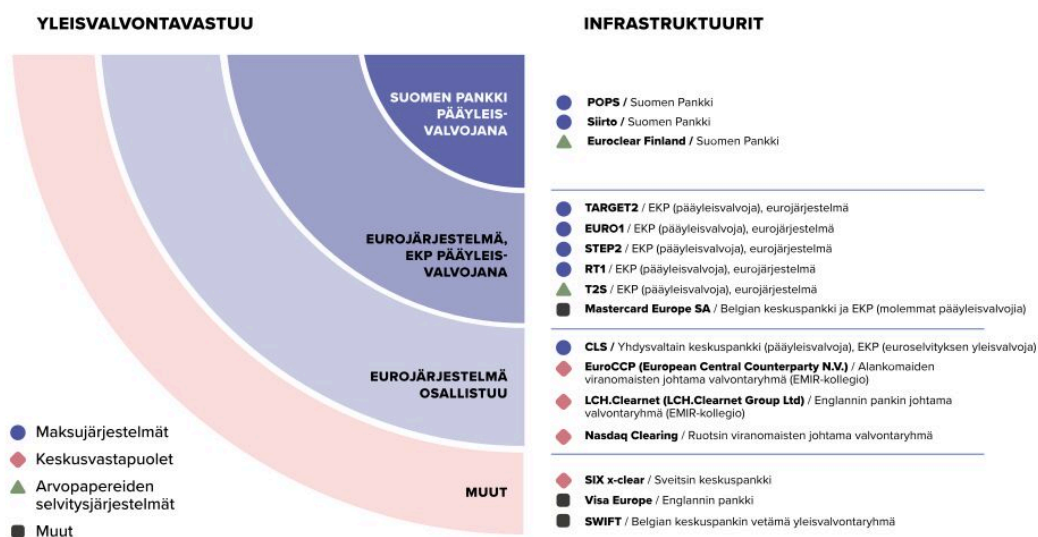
YLEISVALVONTAVASTUU

INFRASTRUKTUURIT

SUOMEN PANKKI PÄÄYLEISVALVOJANA

POPS / Suomen Pankki
Siirto / Suomen Pankki
Euroclear Finland / Suomen Pankki

EUROJÄRJESTELMÄ, EKP PÄÄYLEISVALVOJANA

TARGET2 / EKP (pääyleisvalvoja), eurojärjestelmä
EURO1 / EKP (pääyleisvalvoja), eurojärjestelmä
STEP2 / EKP (pääyleisvalvoja), eurojärjestelmä
RT1 / EKP (pääyleisvalvoja), eurojärjestelmä
T2S / EKP (pääyleisvalvoja), eurojärjestelmä
Mastercard Europe SA / Belgian keskuspankki ja EKP (molemmat pääyleisvalvojia)

EUROJÄRJESTELMÄ OSALLISTUU

CLS / Yhdysvaltain keskuspankki (pääyleisvalvoja), EKP (euroselvityksen yleisvalvoja)
EuroCCP (European Central Counterparty N.V.) / Alankomaiden viranomaisten johtama valvontaryhmä (EMIR-kollegio)
LCH.Clearnet (LCH.Clearnet Group Ltd) / Englannin pankin johtama valvontaryhmä (EMIR-kollegio)
Nasdaq Clearing / Ruotsin viranomaisten johtama valvontaryhmä

MUUT

SIX x-clear / Sveitsin keskuspankki
Visa Europe / Englannin pankki
SWIFT / Belgian keskuspankin vetämä yleisvalvontaryhmä

Maksujärjestelmät
Keskusvastapuolet
Arvopapereiden selvitysjärjestelmät
Muut